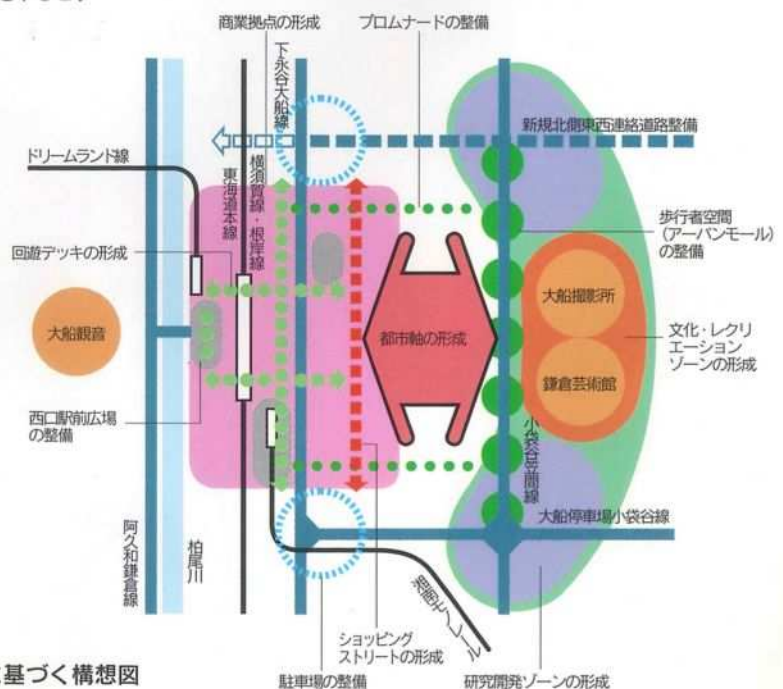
商業拠点の形成

プロムナードの整備

下永谷大船線

新規北側東西連絡道路整備

ドリームランド線

横須賀線・根岸線

東海道本線

歩行者空間（アーバンモール）の整備

回遊デッキの形成

大船撮影所

大船観音

都市軸の形成

文化・レクリエーションゾーンの形成

鎌倉芸術館

西口駅前広場の整備

小袋谷笠間線

大船停車場小袋谷線

阿久和鎌倉線

柏尾川

湘南モノレール

ショッピングストリートの形成

基づく構想図

駐車場の整備

研究開発ゾーンの形成